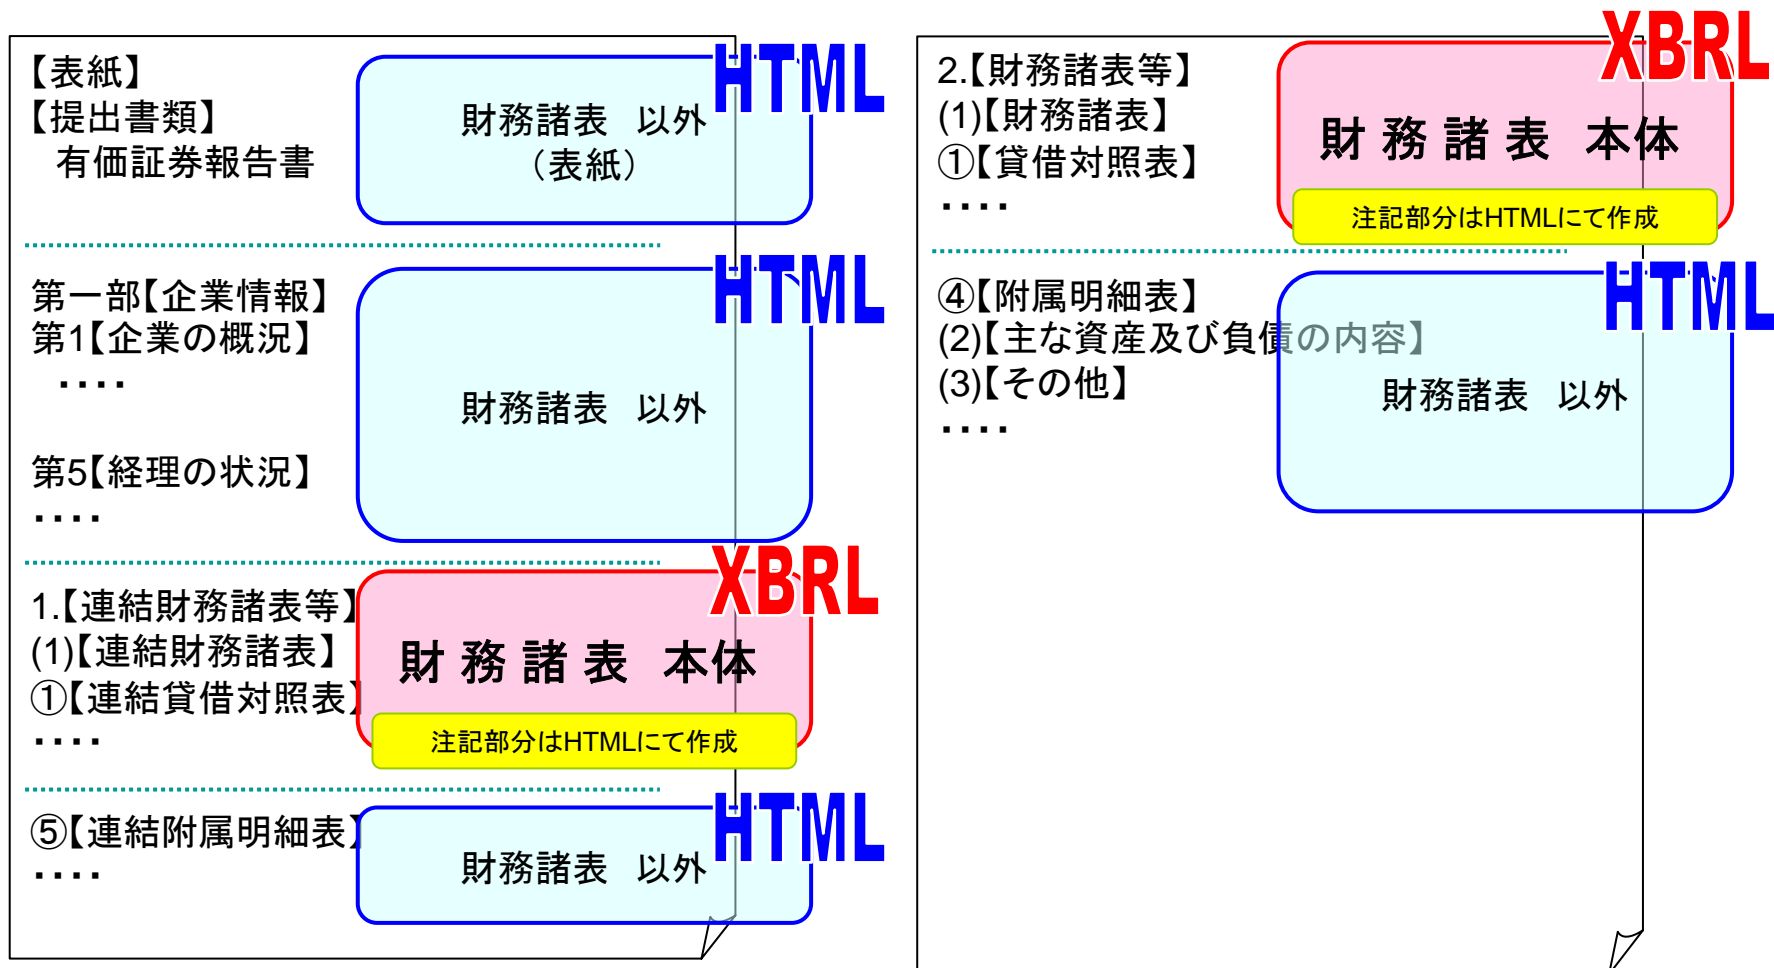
【表紙】
【提出書類】
有価証券報告書

HTML
財務諸表　以外
（表紙）

第一部【企業情報】
第1【企業の概況】
・・・・

第5【経理の状況】
・・・・

HTML
財務諸表　以外

1.【連結財務諸表等】
(1)【連結財務諸表】
①【連結貸借対照表】
・・・・

XBRL
財務諸表　本体
注記部分はHTMLにて作成

⑤【連結附属明細表】
・・・・

HTML
財務諸表　以外

2.【財務諸表等】
(1)【財務諸表】
①【貸借対照表】
・・・・

XBRL
財務諸表　本体
注記部分はHTMLにて作成

④【附属明細表】
(2)【主な資産及び負債の内容】
(3)【その他】
・・・・

HTML
財務諸表　以外